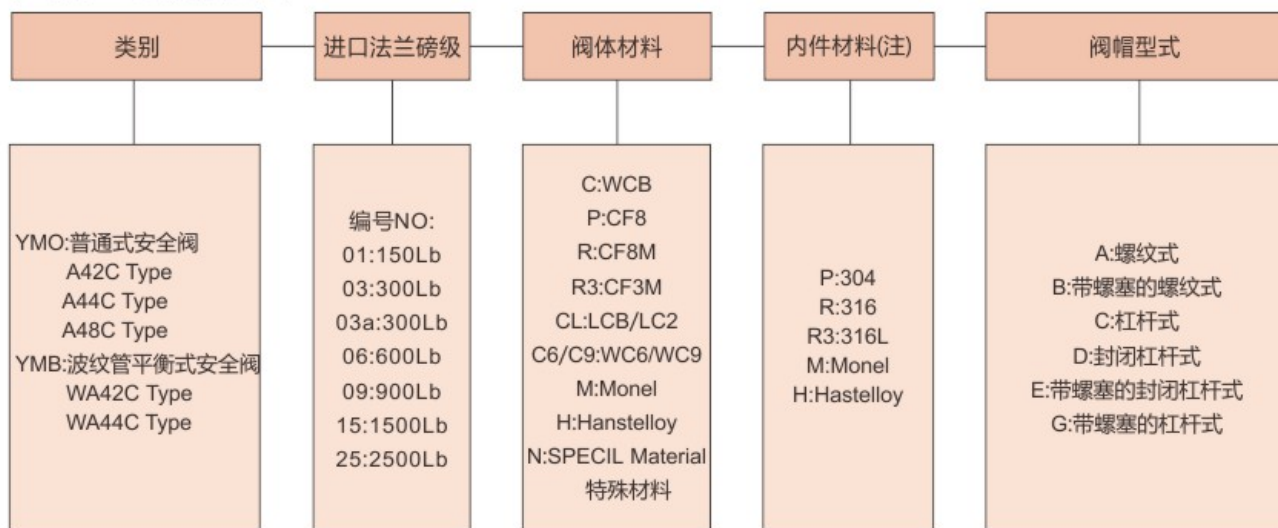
类别

YMO:普通式安全阀
A42C Type
A44C Type
A48C Type
YMB:波纹管平衡式安全阀
WA42C Type
WA44C Type

进口法兰磅级

编号NO:
01:150Lb
03:300Lb
03a:300Lb
06:600Lb
09:900Lb
15:1500Lb
25:2500Lb

阀体材料

C:WCB
P:CF8
R:CF8M
R3:CF3M
CL:LCB/LC2
C6/C9:WC6/WC9
M:Monel
H:Hanstelloy
N:SPECIL Material
特殊材料

内件材料(注)

P:304
R:316
R3:316L
M:Monel
H:Hastelloy

阀帽型式

A:螺纹式
B:带螺塞的螺纹式
C:杠杆式
D:封闭杠杆式
E:带螺塞的封闭杠杆式
G:带螺塞的杠杆式